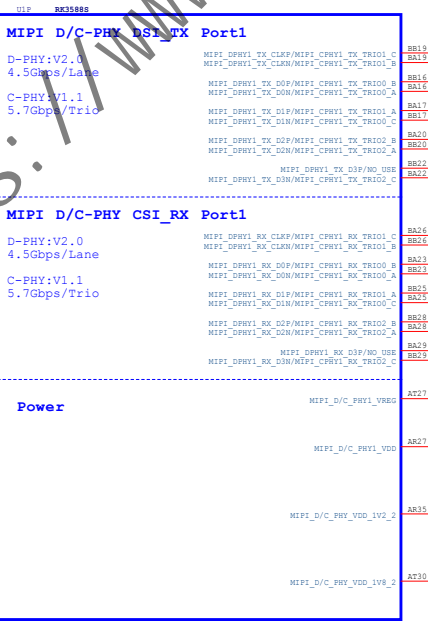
U1P RK3588S

MIPI D/C-PHY DSI_TX Port1

D-PHY:V2.0
4.5Gbps/Lane

C-PHY:V1.1
5.7Gbps/Trio

MIPI_DPHY1_TX_CLKP/MIPI_CPHY1_TX_TRIO1_C BB19
MIPI_DPHY1_TX_CLKN/MIPI_CPHY1_TX_TRIO1_B BA19

MIPI_DPHY1_TX_D0P/MIPI_CPHY1_TX_TRIO0_B BB16
MIPI_DPHY1_TX_D0N/MIPI_CPHY1_TX_TRIO0_A BA16

MIPI_DPHY1_TX_D1P/MIPI_CPHY1_TX_TRIO1_A BA17
MIPI_DPHY1_TX_D1N/MIPI_CPHY1_TX_TRIO0_C BB17

MIPI_DPHY1_TX_D2P/MIPI_CPHY1_TX_TRIO2_B BB20
MIPI_DPHY1_TX_D2N/MIPI_CPHY1_TX_TRIO2_A BA20

MIPI_DPHY1_TX_D3P/NO_USE BB22
MIPI_DPHY1_TX_D3N/MIPI_CPHY1_TX_TRIO2_C BA22

MIPI D/C-PHY CSI_RX Port1

D-PHY:V2.0
4.5Gbps/Lane

C-PHY:V1.1
5.7Gbps/Trio

MIPI_DPHY1_RX_CLKP/MIPI_CPHY1_RX_TRIO1_C BA26
MIPI_DPHY1_RX_CLKN/MIPI_CPHY1_RX_TRIO1_B BB26

MIPI_DPHY1_RX_D0P/MIPI_CPHY1_RX_TRIO0_B BB23
MIPI_DPHY1_RX_D0N/MIPI_CPHY1_RX_TRIO0_A BA23

MIPI_DPHY1_RX_D1P/MIPI_CPHY1_RX_TRIO1_A BB25
MIPI_DPHY1_RX_D1N/MIPI_CPHY1_RX_TRIO0_C BA25

MIPI_DPHY1_RX_D2P/MIPI_CPHY1_RX_TRIO2_B BB28
MIPI_DPHY1_RX_D2N/MIPI_CPHY1_RX_TRIO2_A BA28

MIPI_DPHY1_RX_D3P/NO_USE BA29
MIPI_DPHY1_RX_D3N/MIPI_CPHY1_RX_TRIO2_C BB29

Power

MIPI_D/C_PHY1_VREG AT27

MIPI_D/C_PHY1_VDD AR27

MIPI_D/C_PHY_VDD_1V2_2 AR35

MIPI_D/C_PHY_VDD_1V8_2 AT30